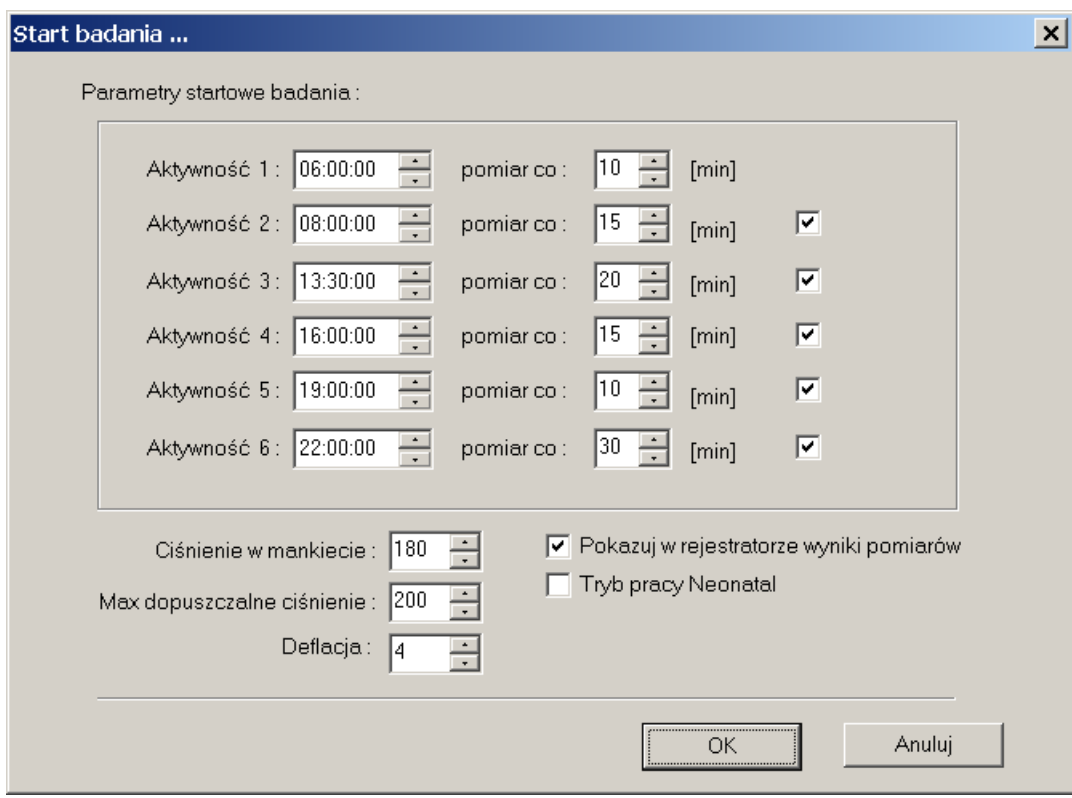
Start badania ...

Parametry startowe badania :

Aktywność 1 : 06:00:00 pomiar co : 10 [min]

Aktywność 2 : 08:00:00 pomiar co : 15 [min]

Aktywność 3 : 13:30:00 pomiar co : 20 [min]

Aktywność 4 : 16:00:00 pomiar co : 15 [min]

Aktywność 5 : 19:00:00 pomiar co : 10 [min]

Aktywność 6 : 22:00:00 pomiar co : 30 [min]

Ciśnienie w mankiecie : 180

Max dopuszczalne ciśnienie : 200

Deflacja : 4

Pokazuj w rejestratorze wyniki pomiarów

Tryb pracy Neonatal

OK

Anuluj